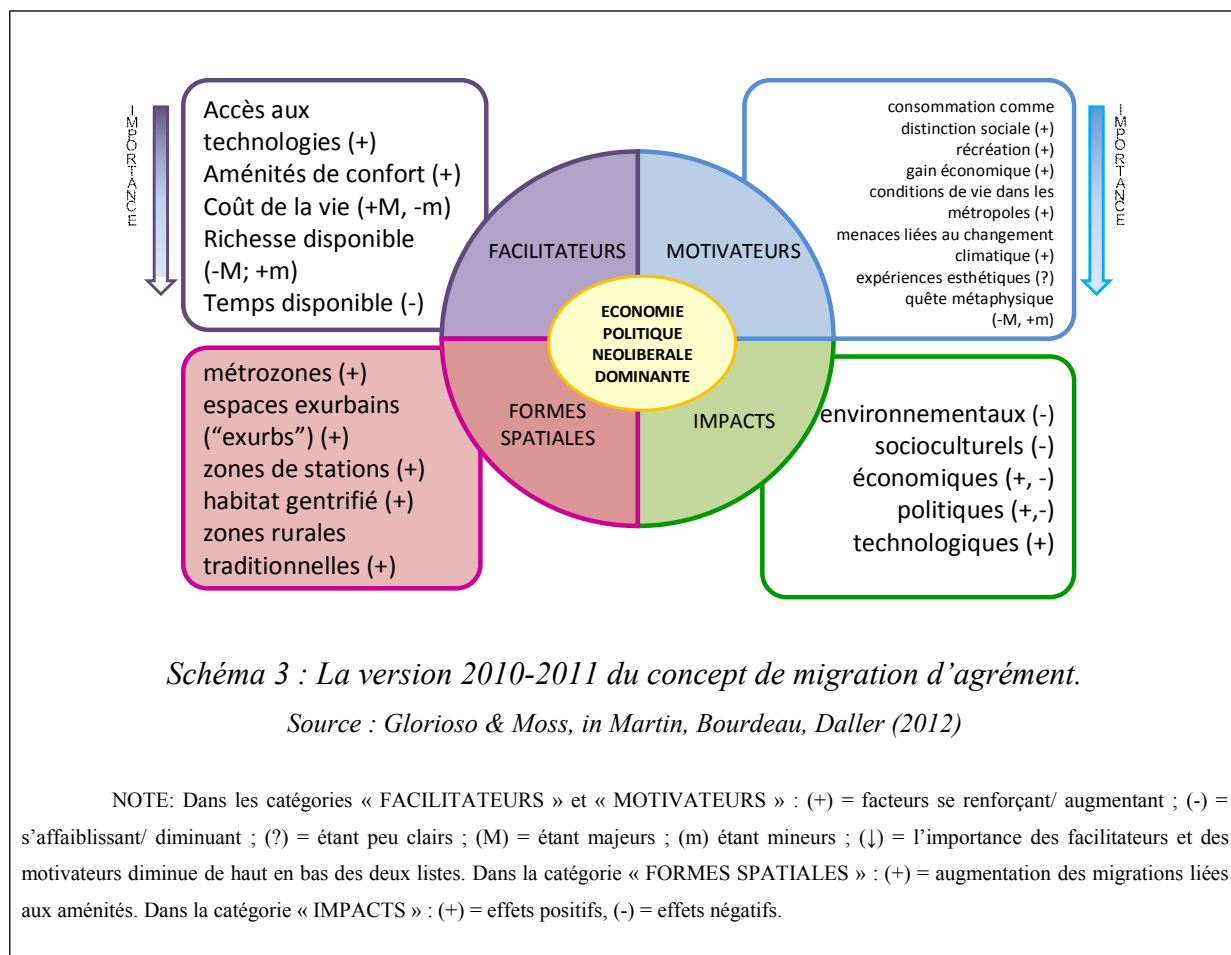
IMPORTANCE

Accès aux technologies (+)
Aménités de confort (+)
Coût de la vie (+M, -m)
Richesse disponible (-M; +m)
Temps disponible (-)

consommation comme distinction sociale (+)
récréation (+)
gain économique (+)
conditions de vie dans les métropoles (+)
menaces liées au changement climatique (+)
expériences esthétiques (?)
quête métaphysique (-M, +m)

IMPORTANCE

FACILITATEURS
MOTIVATEURS
ECONOMIE POLITIQUE NEOLIBERALE DOMINANTE
FORMES SPATIALES
IMPACTS

métrozones (+)
espaces exurbains (“exurbs”) (+)
zones de stations (+)
habitat gentrifié (+)
zones rurales traditionnelles (+)

environnementaux (-)
socioculturels (-)
économiques (+, -)
politiques (+,-)
technologiques (+)

Schéma 3 : La version 2010-2011 du concept de migration d’agrément.
Source : Glorioso & Moss, in Martin, Bourdeau, Daller (2012)

NOTE: Dans les catégories « FACILITATEURS » et « MOTIVATEURS » : (+) = facteurs se renforçant/ augmentant ; (-) = s’affaiblissant/ diminuant ; (?) = étant peu clairs ; (M) = étant majeurs ; (m) étant mineurs ; (↓) = l’importance des facilitateurs et des motivateurs diminue de haut en bas des deux listes. Dans la catégorie « FORMES SPATIALES » : (+) = augmentation des migrations liées aux aménités. Dans la catégorie « IMPACTS » : (+) = effets positifs, (-) = effets négatifs.